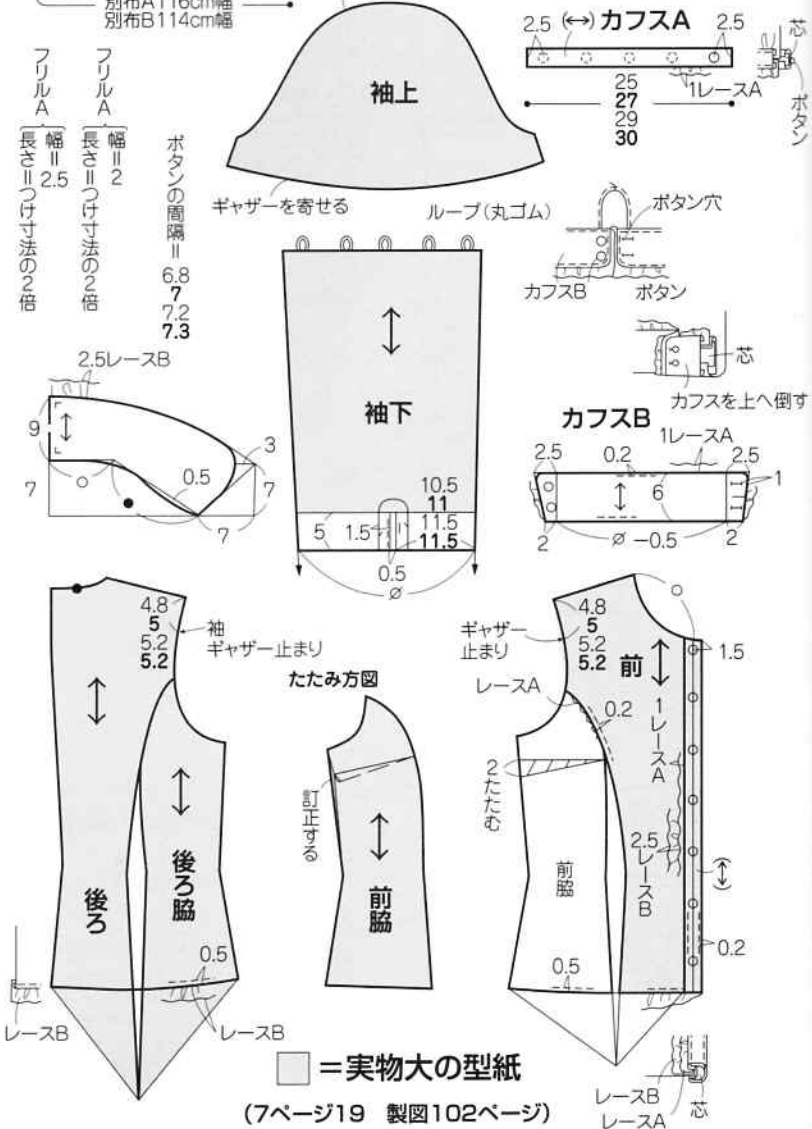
別布A116cm幅
別布B114cm幅

フリルA 幅=2.5 長さ=つけ寸法の2倍

フリルA 幅=2 長さ=つけ寸法の2倍

ボタンの間隔=6.8 7 7.2 7.3

袖上

ギャザーを寄せる

2.5 (↔) カフスA 2.5

1レースA

芯

ボタン

25
27
29
30

ループ(丸ゴム)

ボタン穴

カフスB

ボタン

芯

カフスを上へ倒す

2.5レースB

9

3

0.5

7

7

7

袖下

10.5
11
11.5
11.5

5

1.5

0.5

ø

カフスB

2.5

0.2

1レースA

2.5

6

1

2

ø −0.5

2

4.8
5
5.2
5.2

袖 ギャザー止まり

たたみ方図

訂正する

前脇

後ろ

後ろ脇

0.5

レースB

レースB

ギャザー止まり

4.8
5
5.2
5.2

前

1.5

レースA

0.2

1レースA

2たたむ

前脇

2.5レースB

0.2

0.5

□=実物大の型紙

(7ページ19 製図102ページ)

レースB
レースA

芯